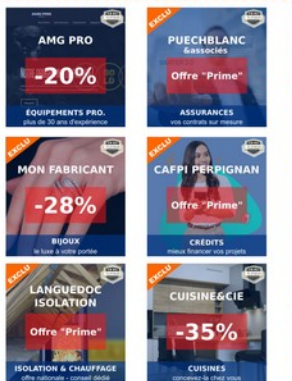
AMG PRO
-20%
EQUIPEMENTS PRO.
plus de 30 ans d'expérience

EXCLU
PUECHBLANC &associés
Offre "Prime"
ASSURANCES
vos contrats sur mesure

EXCLU
MON FABRICANT
-28%
BIJOUX
le luxe à votre portée

EXCLU
CAFPI PERPIGNAN
Offre "Prime"
CRÉDITS
mieux financer vos projets

EXCLU
LANGUEDOC ISOLATION
Offre "Prime"
ISOLATION & CHAUFFAGE
offre nationale - conseil dédié

EXCLU
CUISINE&CIE
-35%
CUISINES
concevez-la chez vous